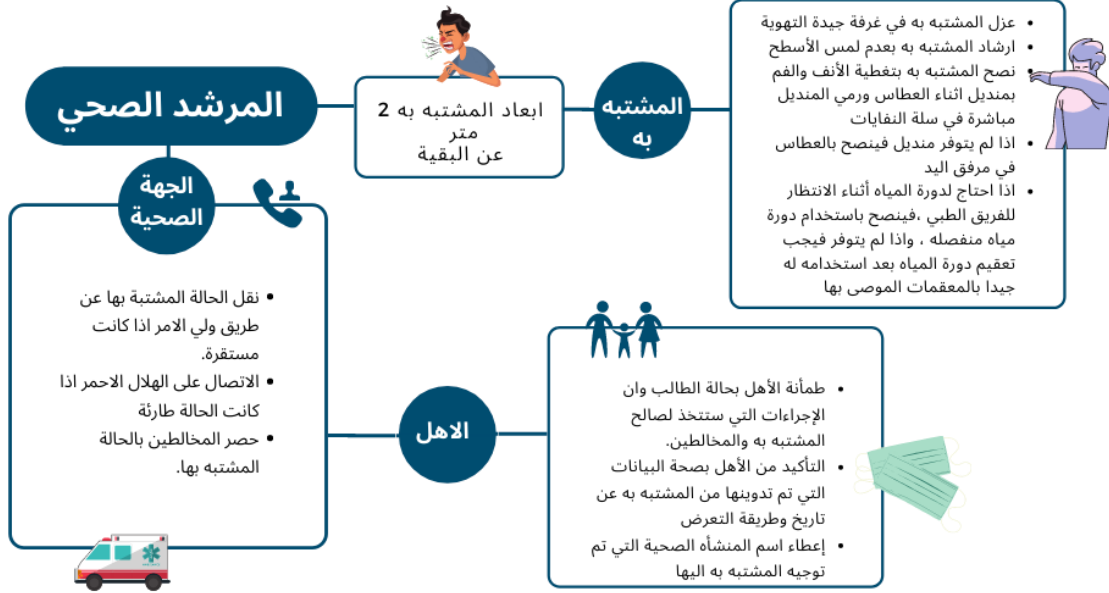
المرشد الصحي

ابعاد المشتبه به 2 متر عن البقية

المشتبه به

- عزل المشتبه به في غرفة جيدة التهوية
- ارشاد المشتبه به بعدم لمس الأسطح
- نصح المشتبه به بتغطية الأنف والفم بمنديل اثناء العطاس ورمي المنديل مباشرة في سلة النفايات
- اذا لم يتوفر منديل فينصح بالعطاس في مرفق اليد
- اذا احتاج لدورة المياه أثناء الانتظار للفريق الطبي ،فينصح باستخدام دورة مياه منفصله ، واذا لم يتوفر فيجب تعقيم دورة المياه بعد استخدامه له جيدا بالمعقمات الموصى بها

الجهة الصحية

- نقل الحالة المشتبة بها عن طريق ولي الامر اذا كانت مستقرة.
- الاتصال على الهلال الاحمر اذا كانت الحالة طارئة
- حصر المخالطين بالحالة المشتبه بها.

الاهل

- طمأنة الأهل بحالة الطالب وان الإجراءات التي ستتخذ لصالح المشتبه به والمخالطين.
- التأكيد من الأهل بصحة البيانات التي تم تدوينها من المشتبه به عن تاريخ وطريقة التعرض
- إعطاء اسم المنشأه الصحية التي تم توجيه المشتبه به اليها